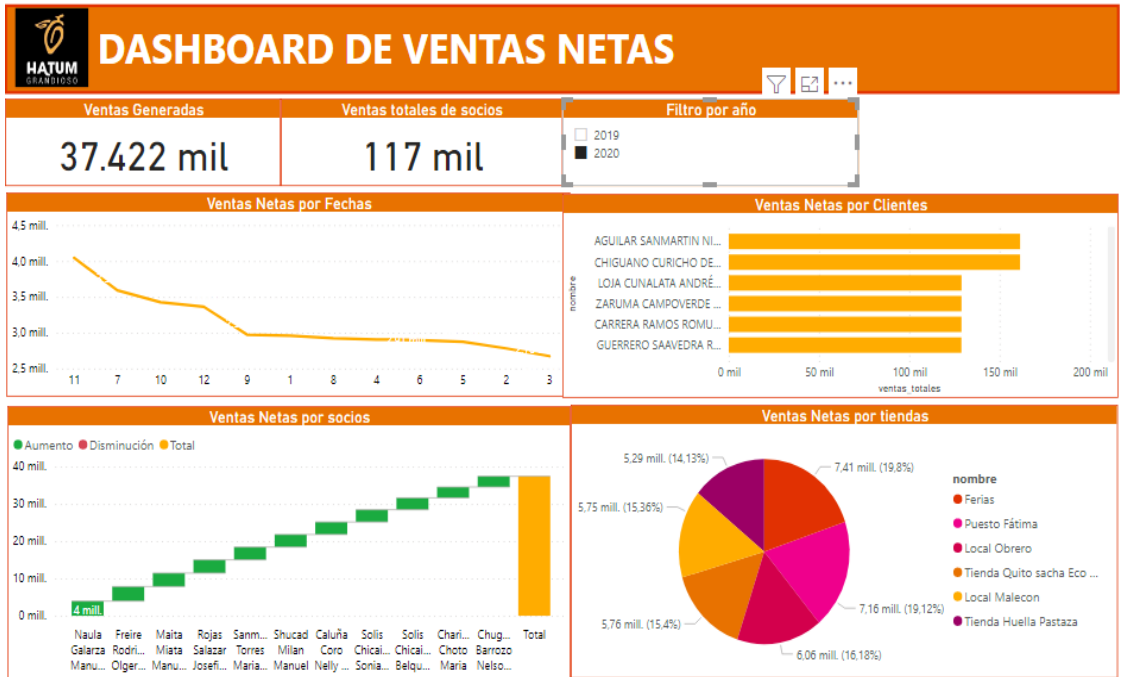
HATUM GRANDIOSO

DASHBOARD DE VENTAS NETAS

Ventas Generadas
37.422 mil

Ventas totales de socios
117 mil

Filtro por año
2019
2020

Ventas Netas por Fechas
4,5 mill.
4,0 mill.
3,5 mill.
3,0 mill.
2,5 mill.
11 7 10 12 9 1 8 4 6 5 2 3

Ventas Netas por Clientes
AGUILAR SANMARTIN NI...
CHIGUANO CURICHO DE...
LOJA CUNALATA ANDRÉ...
ZARUMA CAMPOVERDE ...
CARRERA RAMOS ROMU...
GUERRERO SAAVEDRA R...
nombre
0 mil 50 mil 100 mil 150 mil 200 mil
ventas_totales

Ventas Netas por socios
Aumento Disminución Total
40 mill.
30 mill.
20 mill.
10 mill.
0 mill.
4 mill.
Naula Galarza Manu...
Freire Rodri... Olger...
Maita Miata Manu...
Rojas Salazar Josefi...
Sanm... Torres Maria...
Shucad Milan Manuel
Caluña Coro Nelly ...
Solis Chicai... Sonia...
Solis Chicai... Belqu...
Chari... Choto Maria
Chug... Barrozo Nelso...
Total

Ventas Netas por tiendas
5,29 mill. (14,13%)
7,41 mill. (19,8%)
5,75 mill. (15,36%)
7,16 mill. (19,12%)
5,76 mill. (15,4%)
6,06 mill. (16,18%)
nombre
Ferias
Puesto Fátima
Local Obrero
Tienda Quito sacha Eco ...
Local Malecon
Tienda Huella Pastaza